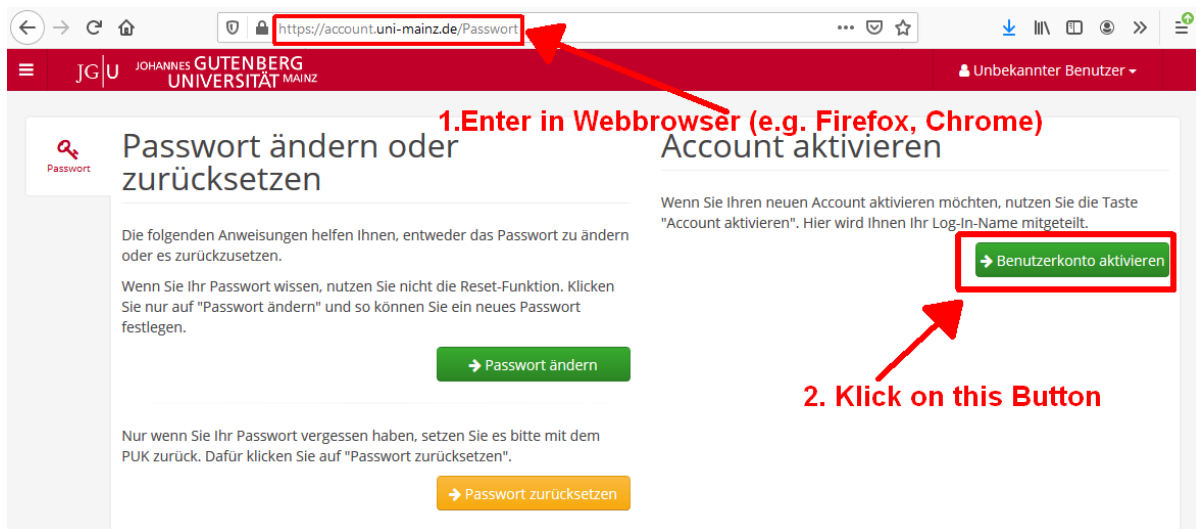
https://account.uni-mainz.de/Passwort

JG|U JOHANNES GUTENBERG UNIVERSITÄT MAINZ

Unbekannter Benutzer

1.Enter in Webbrowser (e.g. Firefox, Chrome)

Passwort

Passwort ändern oder zurücksetzen

Die folgenden Anweisungen helfen Ihnen, entweder das Passwort zu ändern oder es zurückzusetzen.

Wenn Sie Ihr Passwort wissen, nutzen Sie nicht die Reset-Funktion. Klicken Sie nur auf "Passwort ändern" und so können Sie ein neues Passwort festlegen.

Passwort ändern

Nur wenn Sie Ihr Passwort vergessen haben, setzen Sie es bitte mit dem PUK zurück. Dafür klicken Sie auf "Passwort zurücksetzen".

Passwort zurücksetzen

Account aktivieren

Wenn Sie Ihren neuen Account aktivieren möchten, nutzen Sie die Taste "Account aktivieren". Hier wird Ihnen Ihr Log-In-Name mitgeteilt.

Benutzerkonto aktivieren

2. Klick on this Button